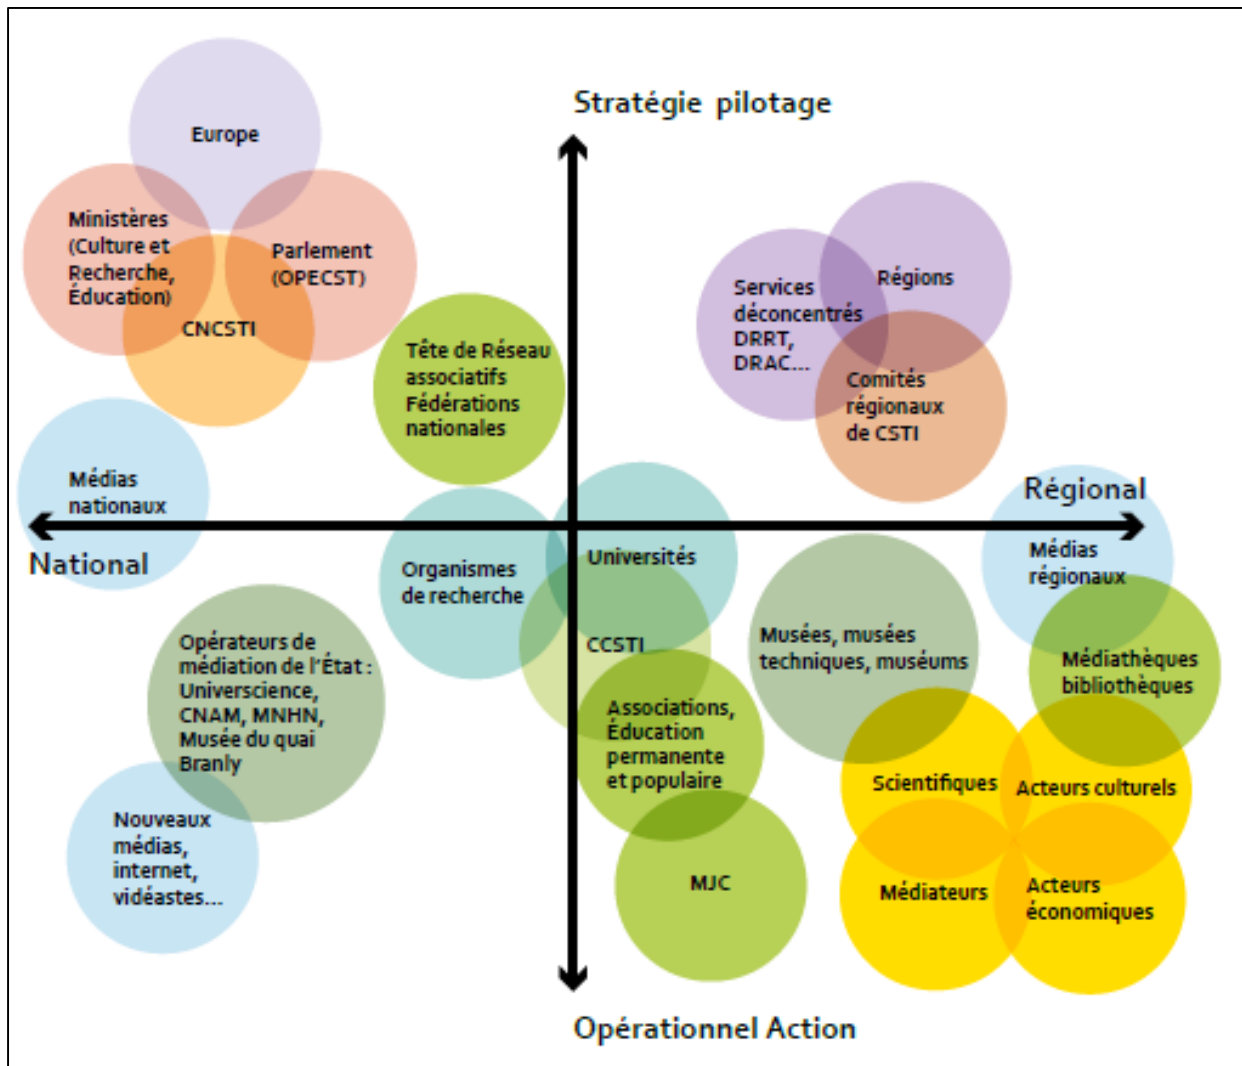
Stratégie pilotage

Europe

Ministères (Culture et Recherche, Éducation)

Parlement (OPECST)

CNCSTI

Tête de Réseau associatifs Fédérations nationales

Services déconcentrés DRRT, DRAC...

Régions

Comités régionaux de CSTI

Médias nationaux

National

Régional

Organismes de recherche

Universités

Médias régionaux

CCSTI

Musées, musées techniques, muséums

Opérateurs de médiation de l'État : Universcience, CNAM, MNHN, Musée du quai Branly

Associations, Éducation permanente et populaire

Médiathèques bibliothèques

Scientifiques

Acteurs culturels

Nouveaux médias, internet, vidéastes...

MJC

Médiateurs

Acteurs économiques

Opérationnel Action